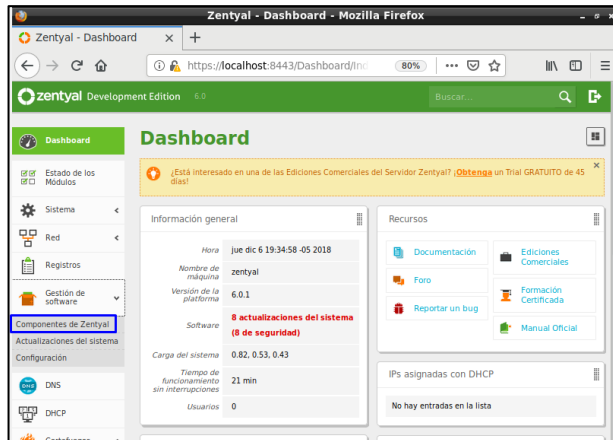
Zentyal - Dashboard - Mozilla Firefox

Zentyal - Dashboard ×

https://localhost:8443/Dashboard/Ind 80% ··· 

zentyal Development Edition 6.0

Buscar...

Dashboard

Estado de los Módulos

Sistema

Red

Registros

Gestión de software

Componentes de Zentyal

Actualizaciones del sistema

Configuración

DNS

DHCP

Dashboard

¿Está interesado en una de las Ediciones Comerciales del Servidor Zentyal? ¡Obtenga un Trial GRATUITO de 45 días!

Información general

| | |
|---|---|
| Hora | jue dic 6 19:34:58 -05 2018 |
| Nombre de máquina | zentyal |
| Versión de la plataforma | 6.0.1 |
| Software | 8 actualizaciones del sistema (8 de seguridad) |
| Carga del sistema | 0.82, 0.53, 0.43 |
| Tiempo de funcionamiento sin interrupciones | 21 min |
| Usuarios | 0 |

Recursos

Documentación

Ediciones Comerciales

Foro

Formación Certificada

Reportar un bug

Manual Oficial

IPs asignadas con DHCP

No hay entradas en la lista